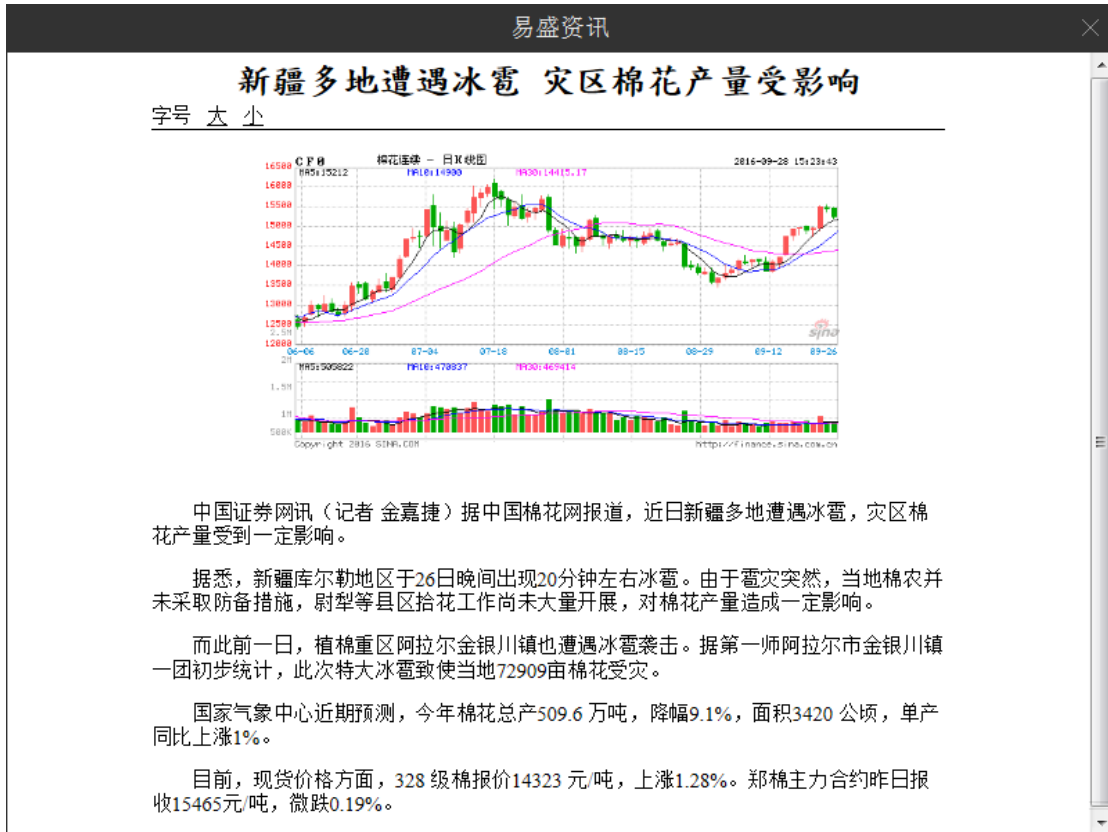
易盛资讯

新疆多地遭遇冰雹 灾区棉花产量受影响

字号 大 小

CF0 棉花连续 - 日K线图 2016-09-28 15:23:43

MA5:15212 MA10:14900 MA30:14415.17

16500 16000 15500 15000 14500 14000 13500 13000 12500 12000

06-06 06-28 07-04 07-18 08-01 08-15 08-29 09-12 09-26

MA5:505822 MA10:470837 MA30:469414

2M 1.5M 1M 500K

Copyright 2016 SINA.COM http://finance.sina.com.cn

中国证券网讯（记者 金嘉捷）据中国棉花网报道，近日新疆多地遭遇冰雹，灾区棉花产量受到一定影响。

据悉，新疆库尔勒地区于26日晚间出现20分钟左右冰雹。由于雹灾突然，当地棉农并未采取防备措施，尉犁等县区拾花工作尚未大量开展，对棉花产量造成一定影响。

而此前一日，植棉重区阿拉尔金银川镇也遭遇冰雹袭击。据第一师阿拉尔市金银川镇一团初步统计，此次特大冰雹致使当地72909亩棉花受灾。

国家气象中心近期预测，今年棉花总产509.6 万吨，降幅9.1%，面积3420 公顷，单产同比上涨1%。

目前，现货价格方面，328 级棉报价14323 元/吨，上涨1.28%。郑棉主力合约昨日报收15465元/吨，微跌0.19%。